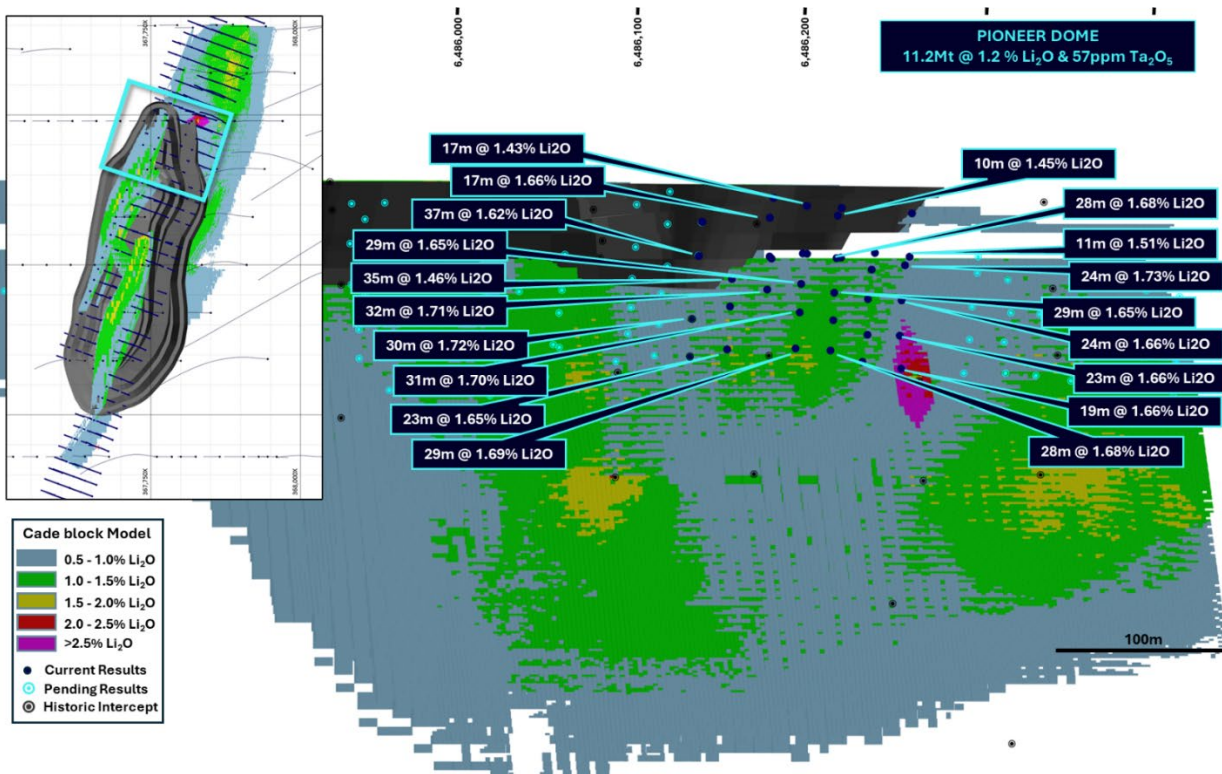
6,486,000
6,486,100
6,486,200

PIONEER DOME
11.2Mt @ 1.2 % $Li_2O$ & 57ppm $Ta_2O_5$

367,750X
368,000X
367,750X
368,000X

17m @ 1.43% Li2O
17m @ 1.66% Li2O
37m @ 1.62% Li2O
29m @ 1.65% Li2O
35m @ 1.46% Li2O
32m @ 1.71% Li2O
30m @ 1.72% Li2O
31m @ 1.70% Li2O
23m @ 1.65% Li2O
29m @ 1.69% Li2O

10m @ 1.45% Li2O
28m @ 1.68% Li2O
11m @ 1.51% Li2O
24m @ 1.73% Li2O
29m @ 1.65% Li2O
24m @ 1.66% Li2O
23m @ 1.66% Li2O
19m @ 1.66% Li2O
28m @ 1.68% Li2O

Cade block Model
0.5 - 1.0% $Li_2O$
1.0 - 1.5% $Li_2O$
1.5 - 2.0% $Li_2O$
2.0 - 2.5% $Li_2O$
>2.5% $Li_2O$
Current Results
Pending Results
Historic Intercept

100m